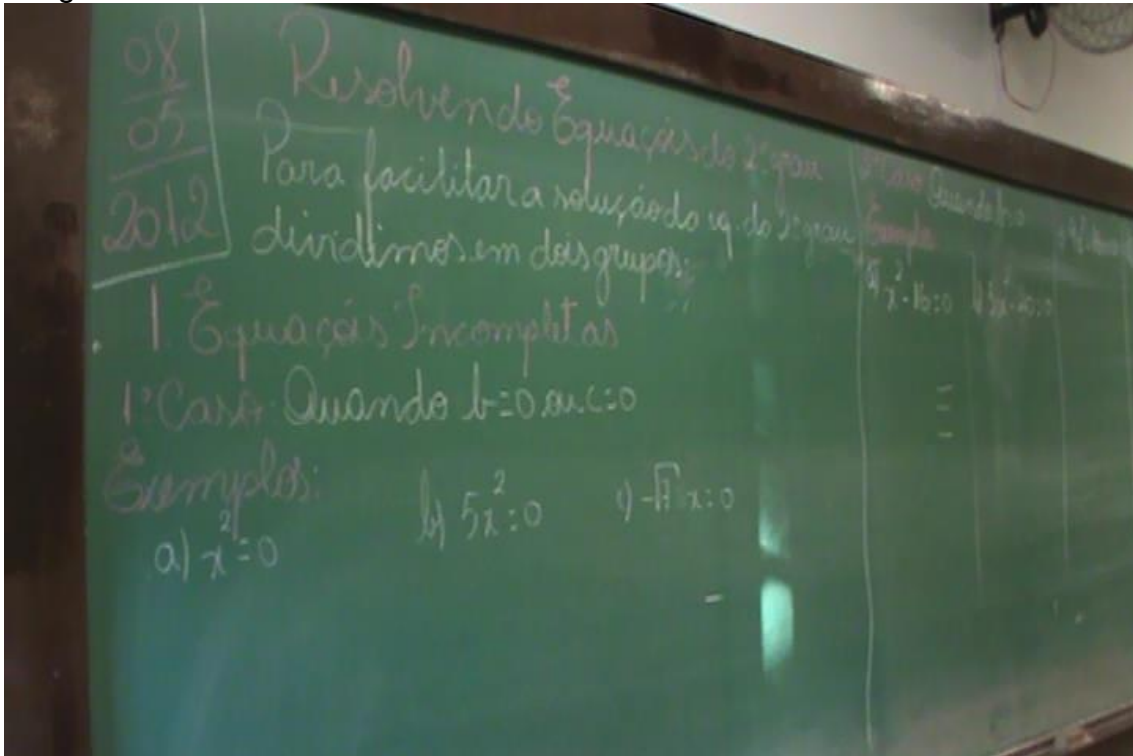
08
05
2012

Resolvendo Equações do 2º grau
Para facilitar a solução da eq. do 2º grau dividimos em dois grupos:

1. Equações Incompletas
1º Caso: Quando b=0 ou c=0
Exemplos:
a) $x^2=0$
b) $5x^2=0$
c) $-\sqrt{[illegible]}x^2=0$

2º Caso: Quando b=0
Exemplos:
a) $x^2-16=0$
b) $5x^2-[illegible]=0$

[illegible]